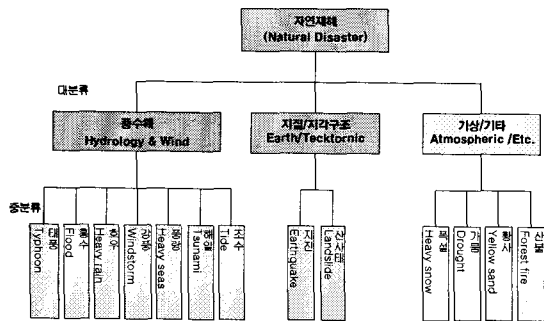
자연재해
(Natural Disaster)

대분류

풍수해
Hydrology & Wind

지질/지각구조
Earth/Tecktornic

기상/기타
Atmospheric /Etc.

중분류

태풍
Typhoon

홍수
Flood

호우
Heavy rain

강풍
Windstorm

풍랑
Heavy seas

해일
Tsunami

조수
Tide

지진
Earthquake

산사태
Landslide

폭설
Heavy snow

가뭄
Drought

황사
Yellow sand

산불
Forest fire